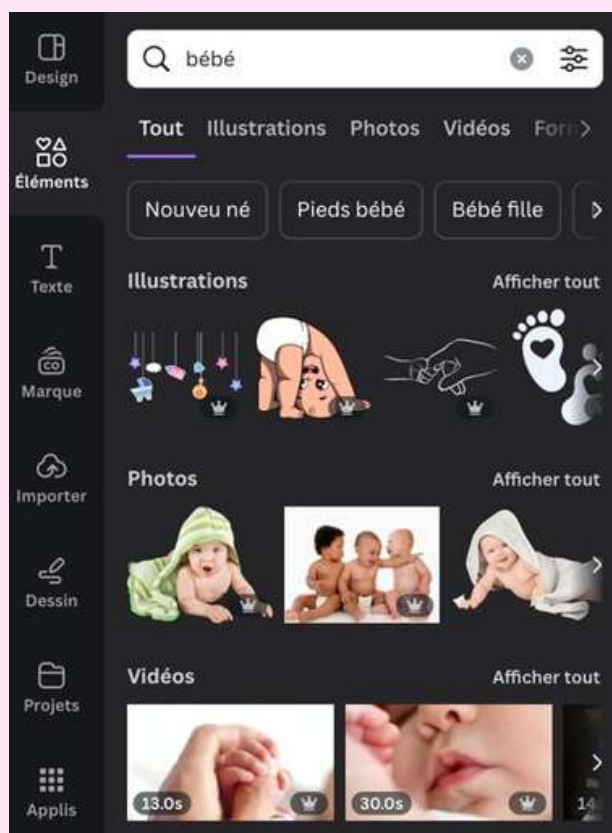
Design

Éléments

Texte

Marque

Importer

Dessin

Projets

Applis

bébé

Tout Illustrations Photos Vidéos For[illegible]

Nouveu né Pieds bébé Bébé fille

Illustrations Afficher tout

Photos Afficher tout

Vidéos Afficher tout

13.0s 30.0s 14